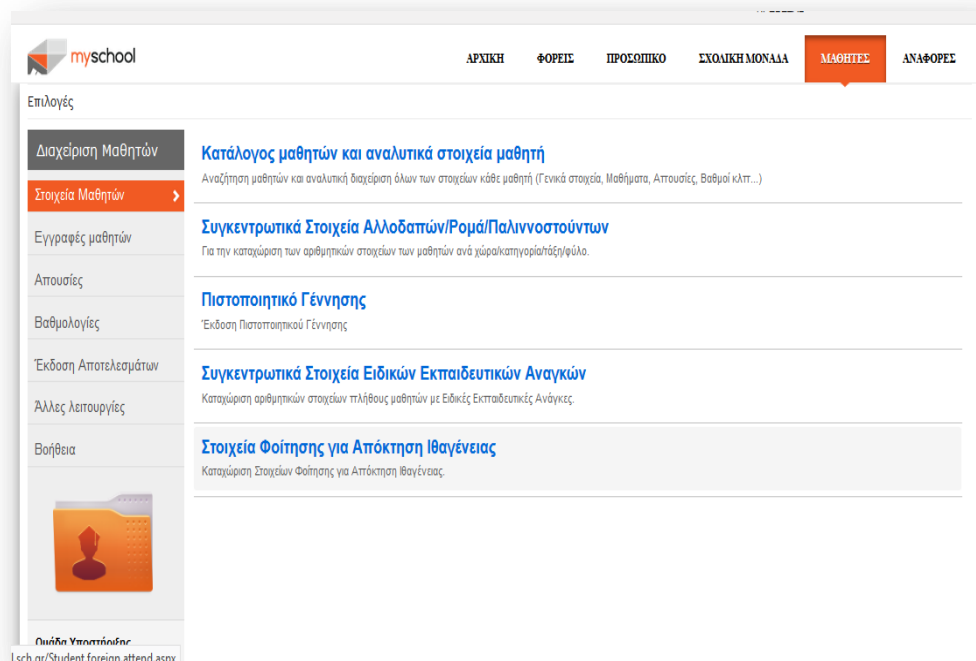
myschool

ΑΡΧΙΚΗ ΦΟΡΕΙΣ ΠΡΟΣΩΠΙΚΟ ΣΧΟΛΙΚΗ ΜΟΝΑΔΑ ΜΑΘΗΤΕΣ ΑΝΑΦΟΡΕΣ

Επιλογές

Διαχείριση Μαθητών

Στοιχεία Μαθητών

Εγγραφές μαθητών

Απουσίες

Βαθμολογίες

Έκδοση Αποτελεσμάτων

Άλλες λειτουργίες

Βοήθεια

Ομάδα Υποστήριξης

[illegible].sch.gr/Student foreign attend.aspx

Κατάλογος μαθητών και αναλυτικά στοιχεία μαθητή

Αναζήτηση μαθητών και αναλυτική διαχείριση όλων των στοιχείων κάθε μαθητή (Γενικά στοιχεία, Μαθήματα, Απουσίες, Βαθμοί κλπ...)

Συγκεντρωτικά Στοιχεία Αλλοδαπών/Ρομά/Παλιννοστούντων

Για την καταχώριση των αριθμητικών στοιχείων των μαθητών ανά χώρα/κατηγορία/τάξη/φύλο.

Πιστοποιητικό Γέννησης

Έκδοση Πιστοποιητικού Γέννησης

Συγκεντρωτικά Στοιχεία Ειδικών Εκπαιδευτικών Αναγκών

Καταχώριση αριθμητικών στοιχείων πλήθους μαθητών με Ειδικές Εκπαιδευτικές Ανάγκες.

Στοιχεία Φοίτησης για Απόκτηση Ιθαγένειας

Καταχώριση Στοιχείων Φοίτησης για Απόκτηση Ιθαγένειας.